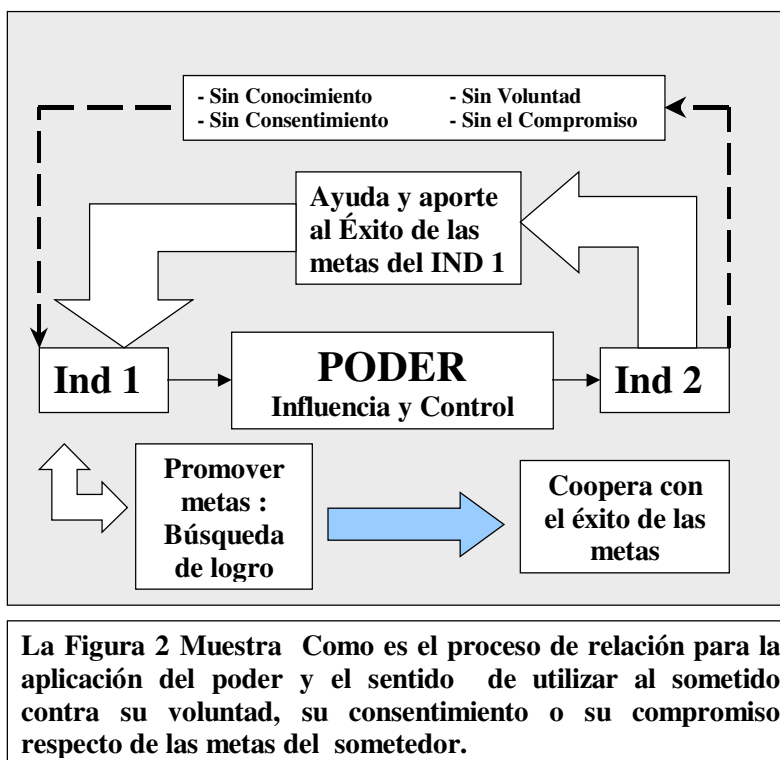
- Sin Conocimiento
- Sin Consentimiento
- Sin Voluntad
- Sin el Compromiso

Ayuda y aporte al Éxito de las metas del IND 1

Ind 1

PODER
Influencia y Control

Ind 2

Promover metas : Búsqueda de logro

Coopera con el éxito de las metas

La Figura 2 Muestra Como es el proceso de relación para la aplicación del poder y el sentido de utilizar al sometido contra su voluntad, su consentimiento o su compromiso respecto de las metas del sometedor.